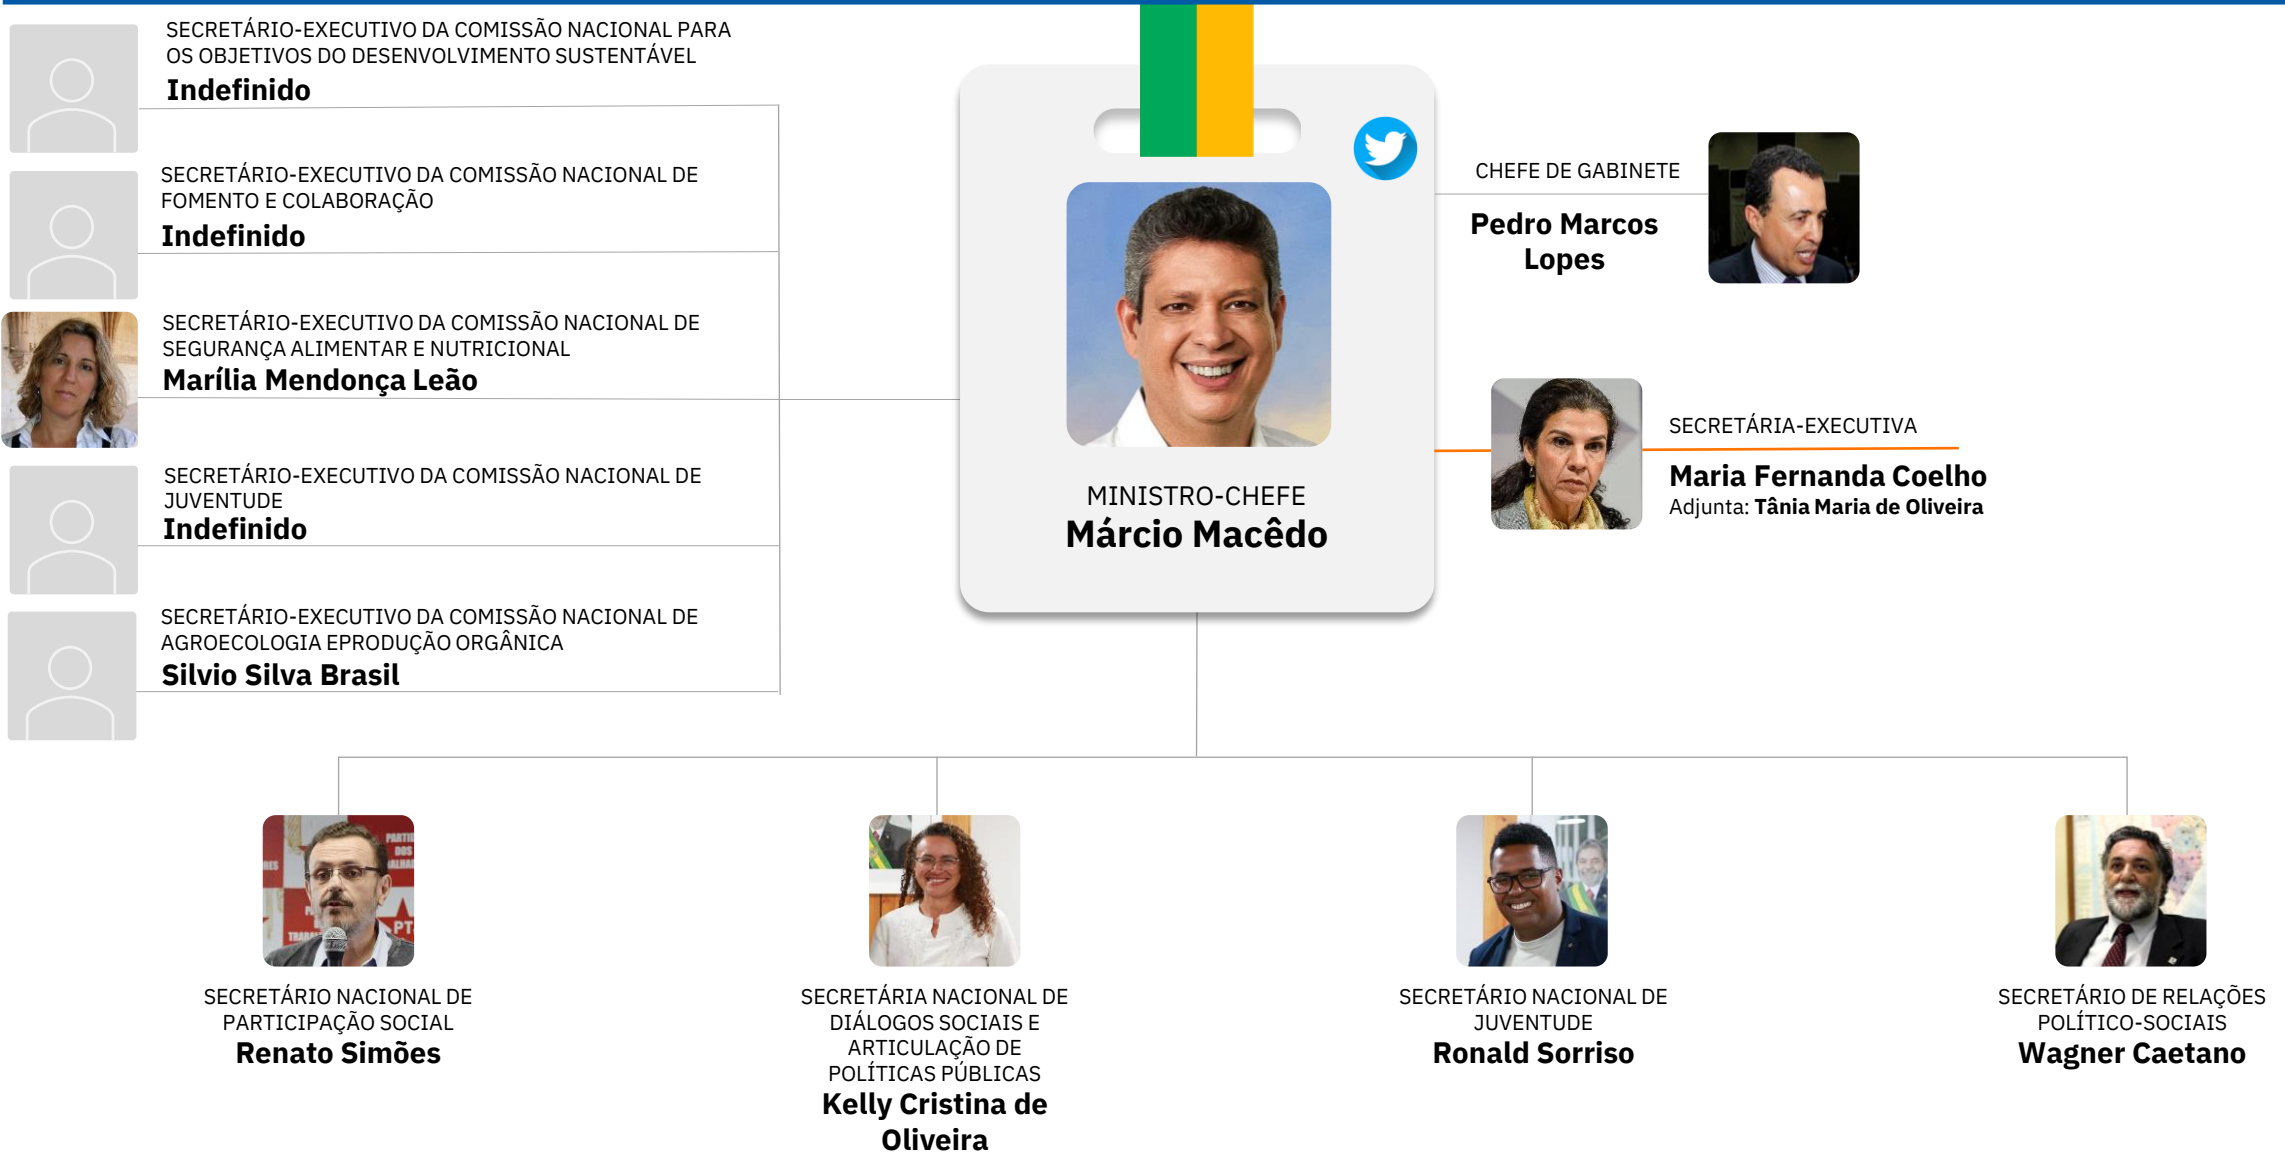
SECRETÁRIO-EXECUTIVO DA COMISSÃO NACIONAL PARA OS OBJETIVOS DO DESENVOLVIMENTO SUSTENTÁVEL
**Indefinido**

SECRETÁRIO-EXECUTIVO DA COMISSÃO NACIONAL DE FOMENTO E COLABORAÇÃO
**Indefinido**

SECRETÁRIO-EXECUTIVO DA COMISSÃO NACIONAL DE SEGURANÇA ALIMENTAR E NUTRICIONAL
**Marília Mendonça Leão**

SECRETÁRIO-EXECUTIVO DA COMISSÃO NACIONAL DE JUVENTUDE
**Indefinido**

SECRETÁRIO-EXECUTIVO DA COMISSÃO NACIONAL DE AGROECOLOGIA EPRODUÇÃO ORGÂNICA
**Silvio Silva Brasil**

MINISTRO-CHEFE
**Márcio Macêdo**

CHEFE DE GABINETE
**Pedro Marcos Lopes**

SECRETÁRIA-EXECUTIVA
**Maria Fernanda Coelho**
Adjunta: **Tânia Maria de Oliveira**

SECRETÁRIO NACIONAL DE PARTICIPAÇÃO SOCIAL
**Renato Simões**

SECRETÁRIA NACIONAL DE DIÁLOGOS SOCIAIS E ARTICULAÇÃO DE POLÍTICAS PÚBLICAS
**Kelly Cristina de Oliveira**

SECRETÁRIO NACIONAL DE JUVENTUDE
**Ronald Sorriso**

SECRETÁRIO DE RELAÇÕES POLÍTICO-SOCIAIS
**Wagner Caetano**